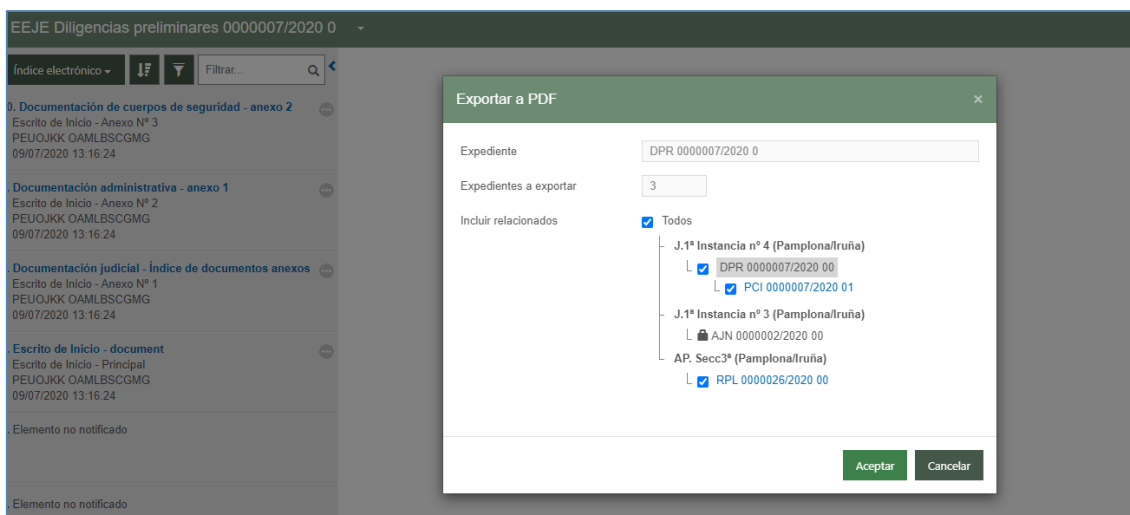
EEJE Diligencias preliminares 0000007/2020 0

Índice electrónico

Filtrar...

0. Documentación de cuerpos de seguridad - anexo 2
Escrito de Inicio - Anexo Nº 3
PEUOJKK OAMLBSCGMG
09/07/2020 13:16:24

. Documentación administrativa - anexo 1
Escrito de Inicio - Anexo Nº 2
PEUOJKK OAMLBSCGMG
09/07/2020 13:16:24

. Documentación judicial - Índice de documentos anexos
Escrito de Inicio - Anexo Nº 1
PEUOJKK OAMLBSCGMG
09/07/2020 13:16:24

. Escrito de Inicio - document
Escrito de Inicio - Principal
PEUOJKK OAMLBSCGMG
09/07/2020 13:16:24

. Elemento no notificado

. Elemento no notificado

Exportar a PDF

×

Expediente
DPR 0000007/2020 0

Expedientes a exportar
3

Incluir relacionados
Todos

J.1ª Instancia nº 4 (Pamplona/Iruña)
DPR 0000007/2020 00
PCI 0000007/2020 01

J.1ª Instancia nº 3 (Pamplona/Iruña)
AJN 0000002/2020 00

AP. Secc3ª (Pamplona/Iruña)
RPL 0000026/2020 00

Aceptar
Cancelar